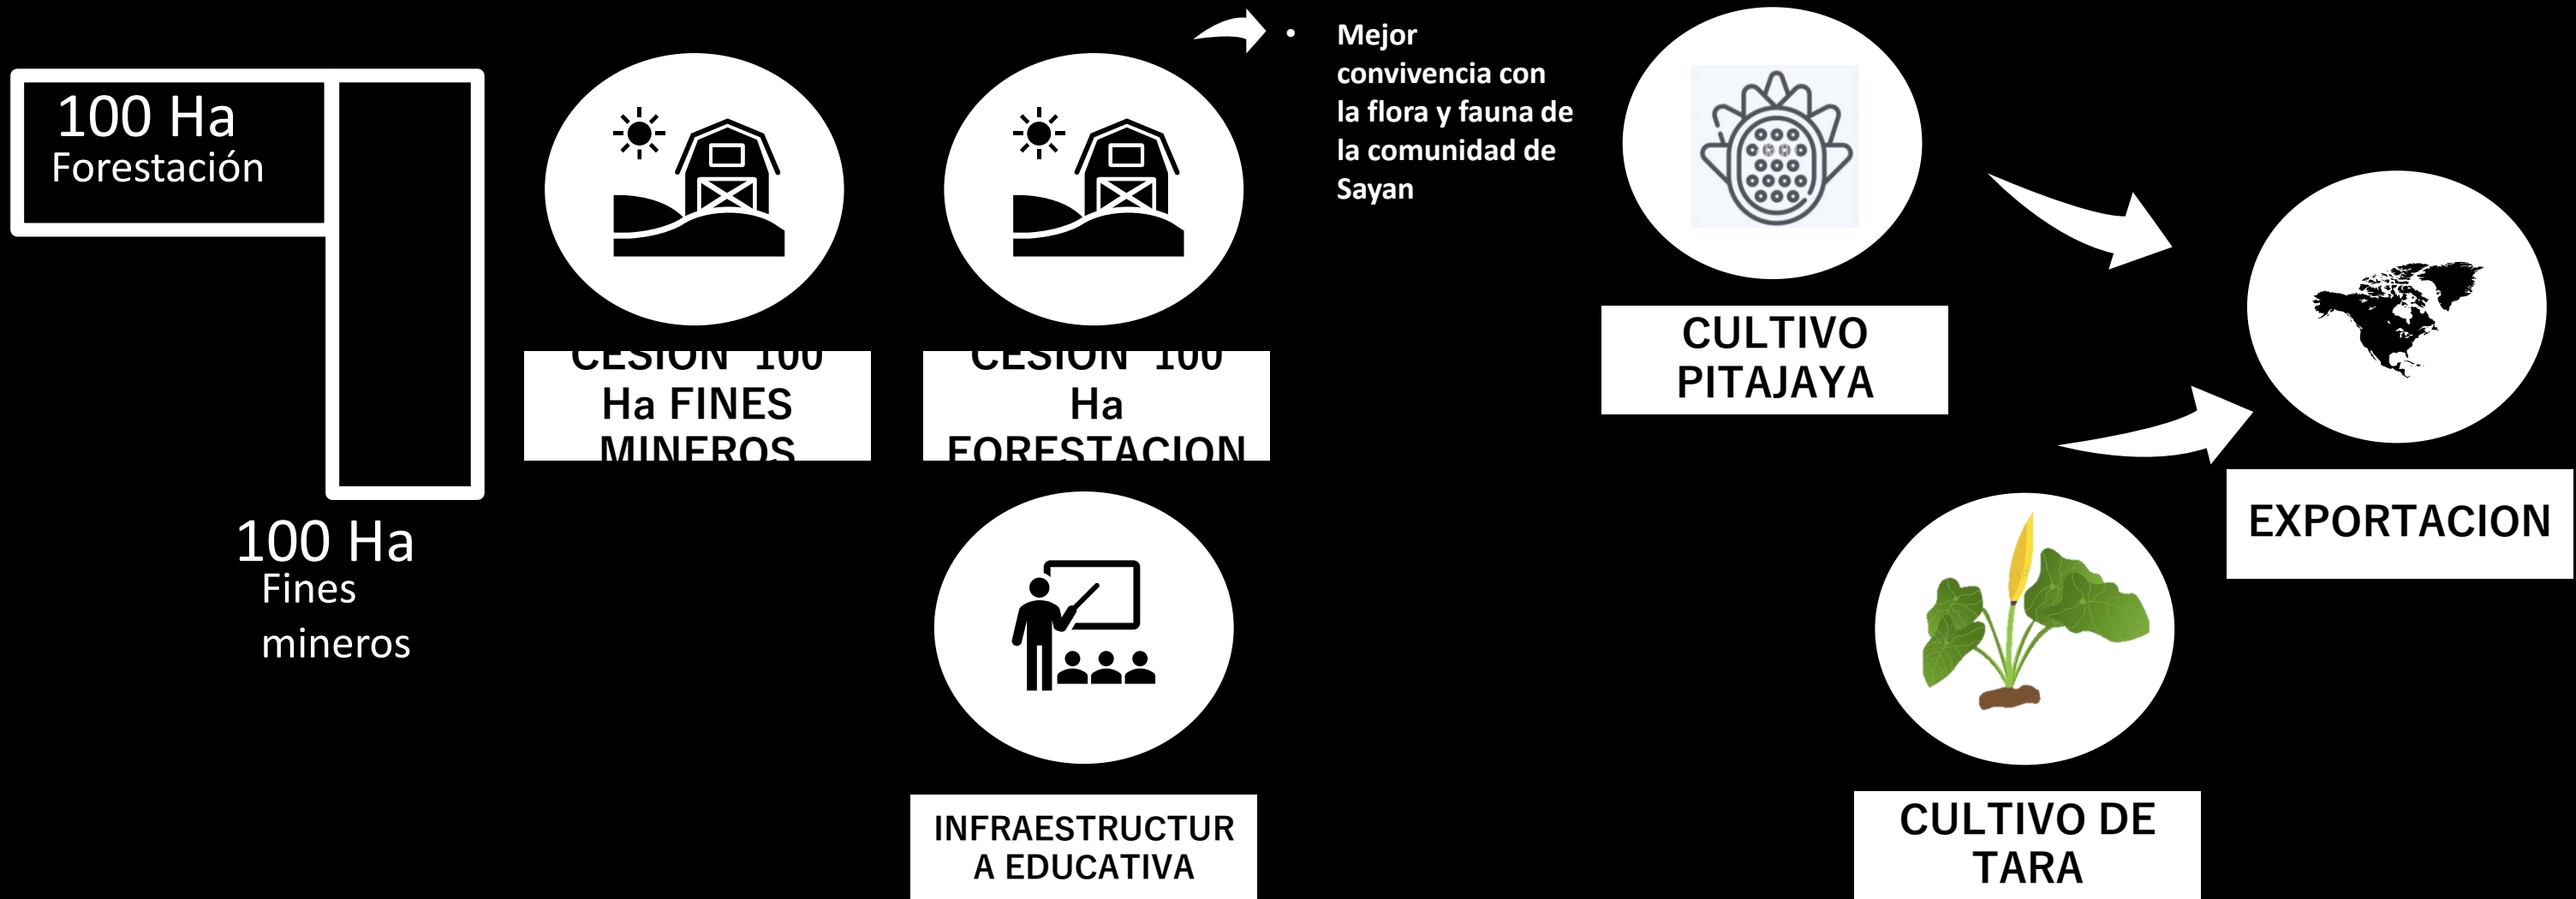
100 Ha
Forestación

100 Ha
Fines
mineros

CESION 100 Ha FINES MINEROS

CESION 100 Ha FORESTACION

INFRAESTRUCTUR A EDUCATIVA

• Mejor convivencia con la flora y fauna de la comunidad de Sayan

CULTIVO PITAJAYA

CULTIVO DE TARA

EXPORTACION